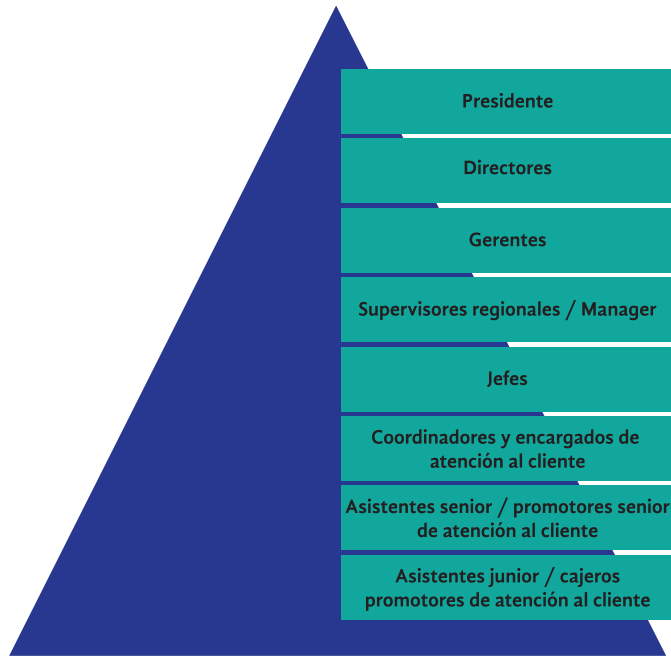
Presidente

Directores

Gerentes

Supervisores regionales / Manager

Jefes

Coordinadores y encargados de atención al cliente

Asistentes senior / promotores senior de atención al cliente

Asistentes junior / cajeros promotores de atención al cliente